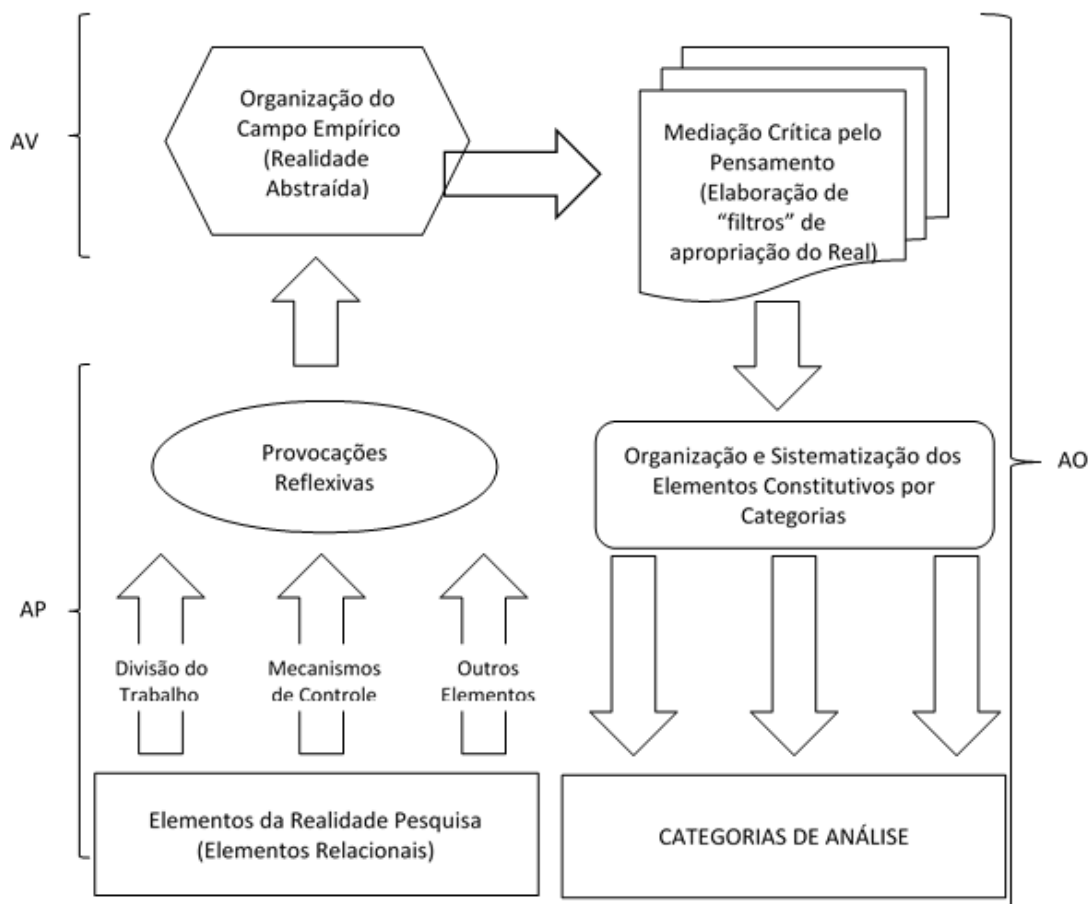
AV

Organização do Campo Empírico (Realidade Abstraída)

Mediação Crítica pelo Pensamento (Elaboração de “filtros” de apropriação do Real)

AP

Provocações Reflexivas

Organização e Sistematização dos Elementos Constitutivos por Categorias

AO

Divisão do Trabalho

Mecanismos de Controle

Outros Elementos

Elementos da Realidade Pesquisa (Elementos Relacionais)

CATEGORIAS DE ANÁLISE